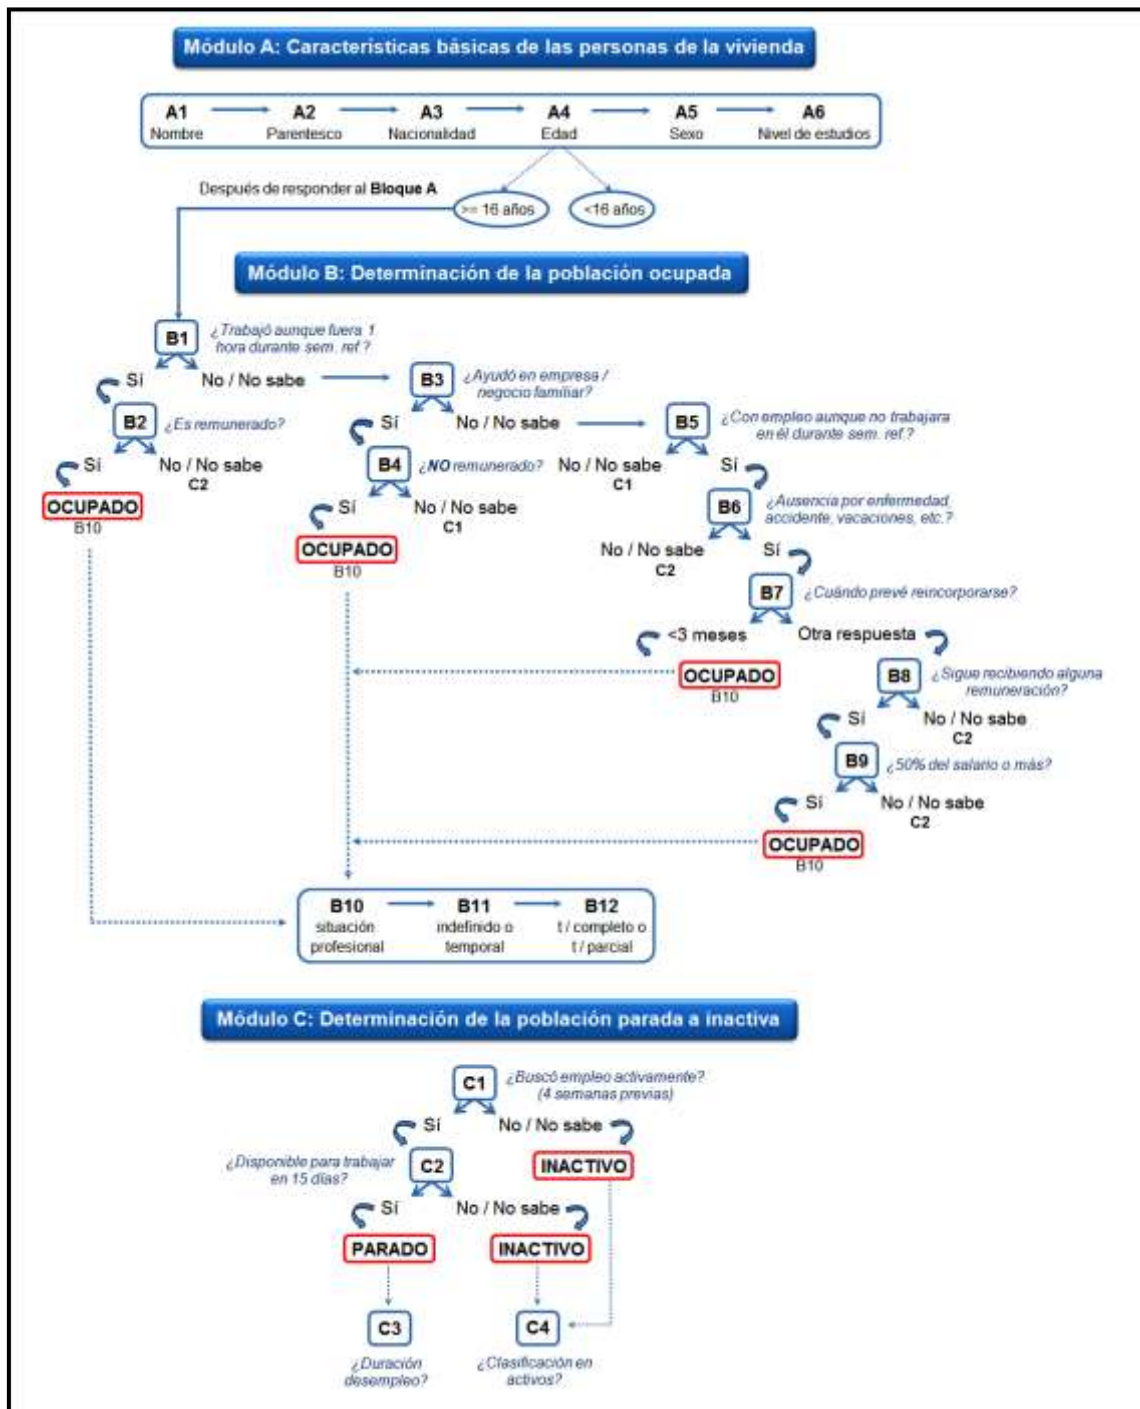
Módulo A: Características básicas de las personas de la vivienda

A1 Nombre → A2 Parentesco → A3 Nacionalidad → A4 Edad → A5 Sexo → A6 Nivel de estudios

Después de responder al **Bloque A**

>= 16 años

<16 años

Módulo B: Determinación de la población ocupada

B1 ¿Trabajó aunque fuera 1 hora durante sem. ref.?

Sí

No / No sabe

B2 ¿Es remunerado?

Sí

No / No sabe C2

OCUPADO B10

B3 ¿Ayudó en empresa / negocio familiar?

Sí

No / No sabe

B4 ¿NO remunerado?

Sí

No / No sabe C1

OCUPADO B10

No / No sabe C1

B5 ¿Con empleo aunque no trabajara en él durante sem. ref.?

Sí

B6 ¿Ausencia por enfermedad, accidente, vacaciones, etc.?

No / No sabe C2

Sí

B7 ¿Cuándo prevé reincorporarse?

<3 meses

Otra respuesta

OCUPADO B10

B8 ¿Sigue recibiendo alguna remuneración?

Sí

No / No sabe C2

B9 ¿50% del salario o más?

Sí

No / No sabe C2

OCUPADO B10

B10 situación profesional → B11 indefinido o temporal → B12 t / completo o t / parcial

Módulo C: Determinación de la población parada a inactiva

C1 ¿Buscó empleo activamente? (4 semanas previas)

Sí

No / No sabe

INACTIVO

¿Disponible para trabajar en 15 días?

C2

Sí

No / No sabe

PARADO

INACTIVO

C3 ¿Duración desempleo?

C4 ¿Clasificación en activos?